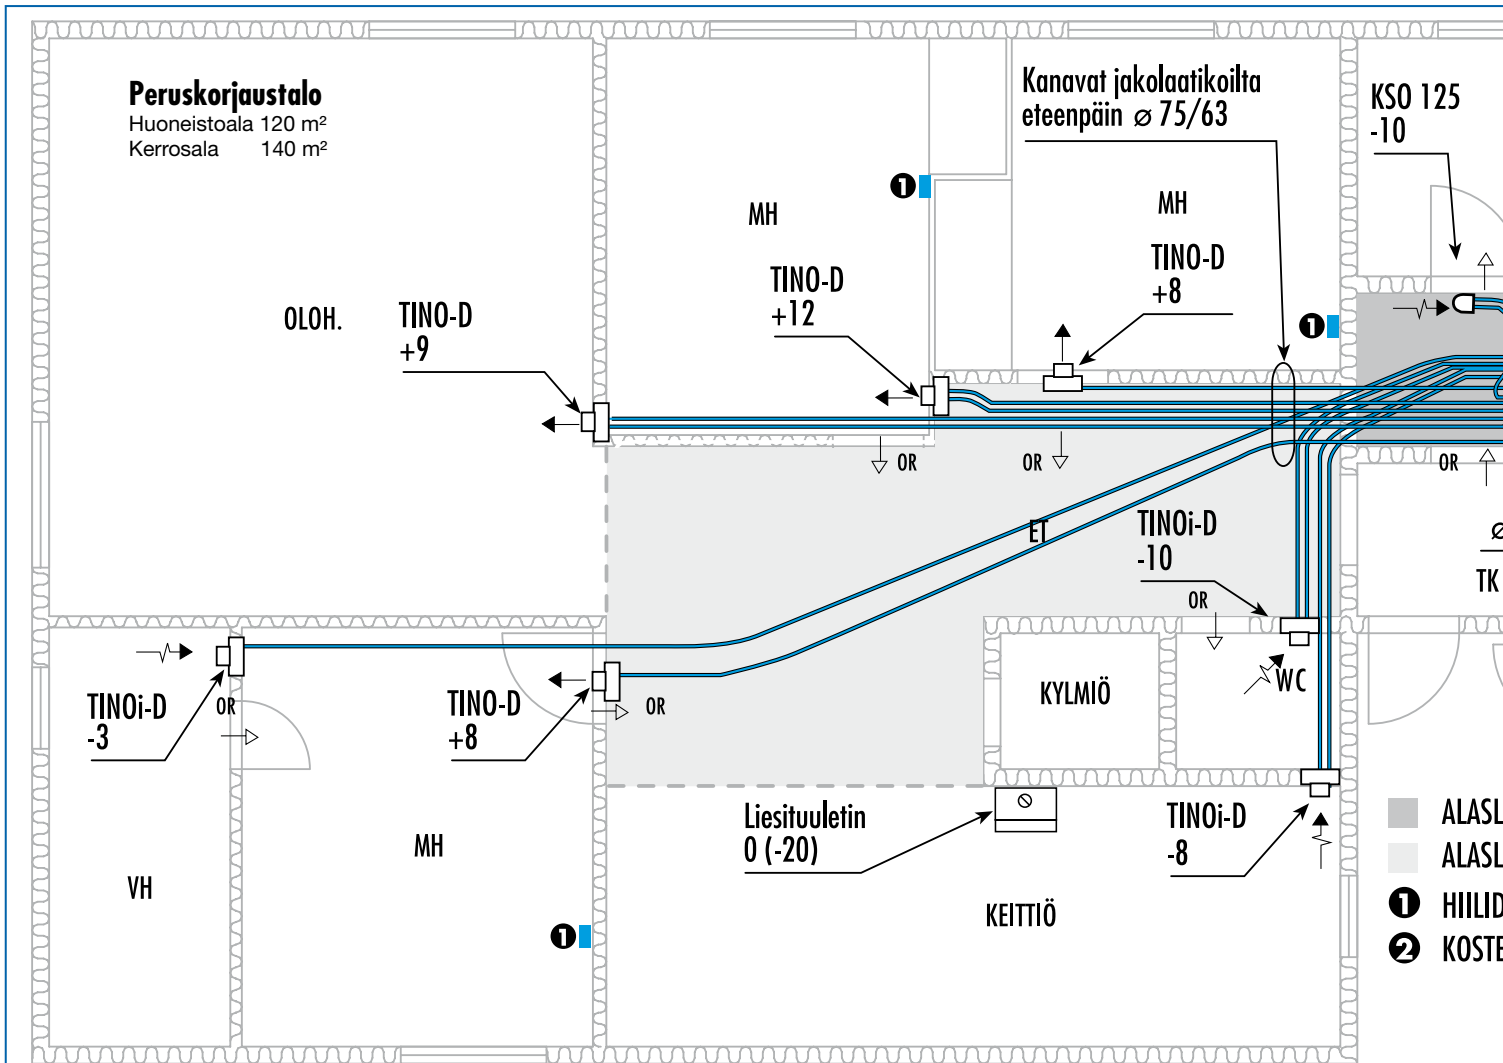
Peruskorjaustalo
Huoneistoala 120 m²
Kerrosala 140 m²

OLOH.

TINO-D
+9

MH

TINO-D
+12

Kanavat jakolaatikoilta eteenpäin ⌀ 75/63

MH

TINO-D
+8

KSO 125
-10

OR

OR

OR

ET

TINOi-D
-10

OR

TK

TINOi-D
-3

OR

TINO-D
+8

OR

KYLMIÖ

WC

Liesituuletin
0 (-20)

TINOi-D
-8

VH

MH

KEITTIÖ

ALASL

ALASL

❶ HIILID

❷ KOSTE